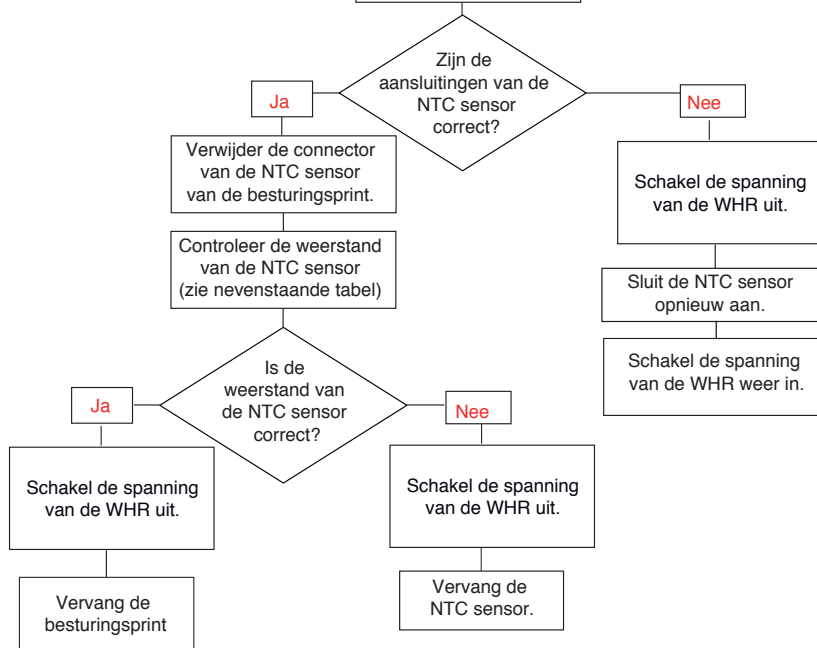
Zijn de aansluitingen van de NTC sensor correct?

Ja

Verwijder de connector van de NTC sensor van de besturingsprint.

Controleer de weerstand van de NTC sensor (zie nevenstaande tabel)

Is de weerstand van de NTC sensor correct?

Ja

Schakel de spanning van de WHR uit.

Vervang de besturingsprint

Nee

Schakel de spanning van de WHR uit.

Vervang de NTC sensor.

Nee

Schakel de spanning van de WHR uit.

Sluit de NTC sensor opnieuw aan.

Schakel de spanning van de WHR weer in.